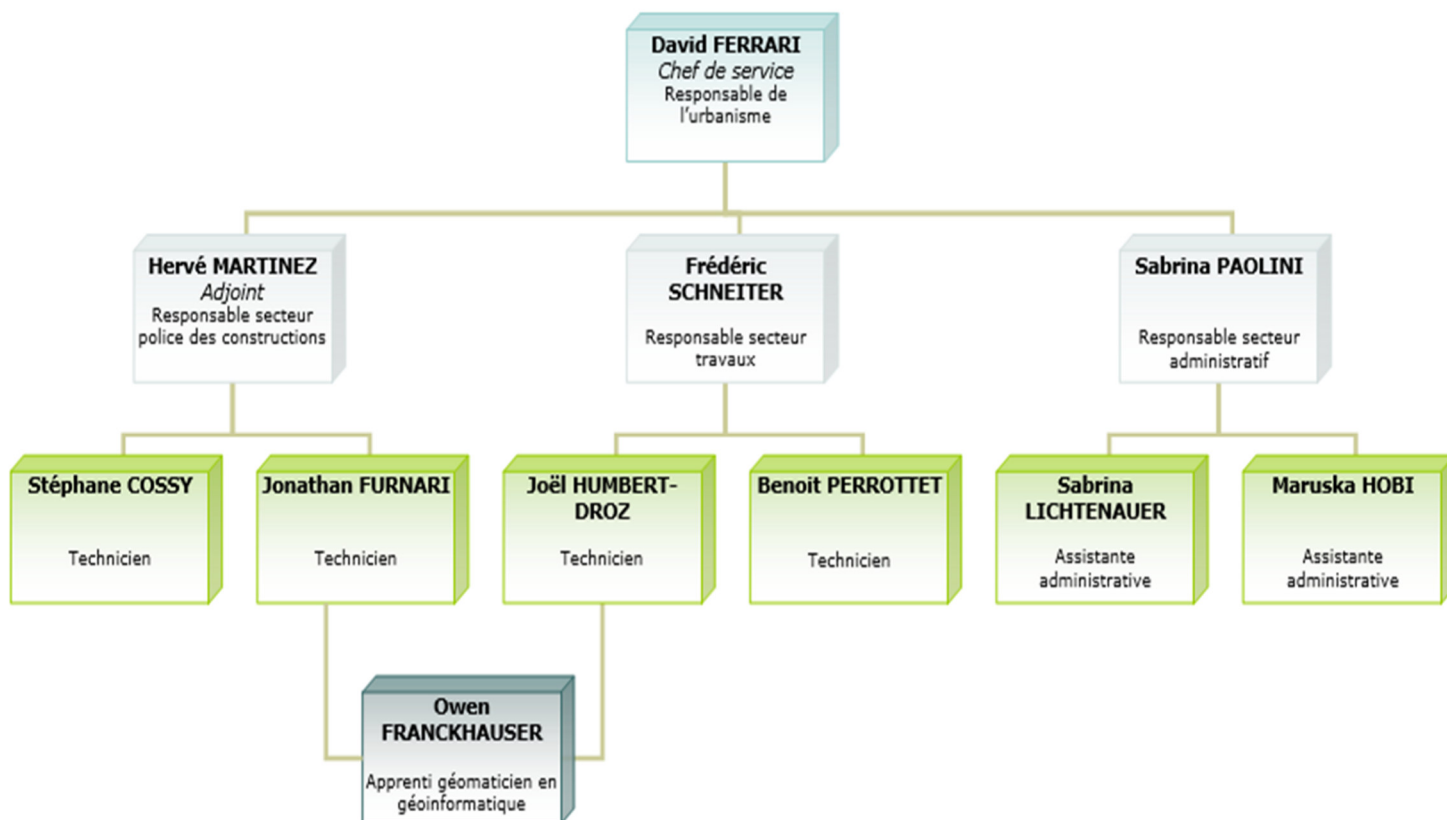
David FERRARI
*Chef de service*
Responsable de l'urbanisme

Hervé MARTINEZ
*Adjoint*
Responsable secteur police des constructions

Frédéric SCHNEITER
Responsable secteur travaux

Sabrina PAOLINI
Responsable secteur administratif

Stéphane COSSY
Technicien

Jonathan FURNARI
Technicien

Joël HUMBERT-DROZ
Technicien

Benoit PERROTTET
Technicien

Sabrina LICHTENAUER
Assistante administrative

Maruska HOBI
Assistante administrative

Owen FRANCKHAUSER
Apprenti géomaticien en géoinformatique